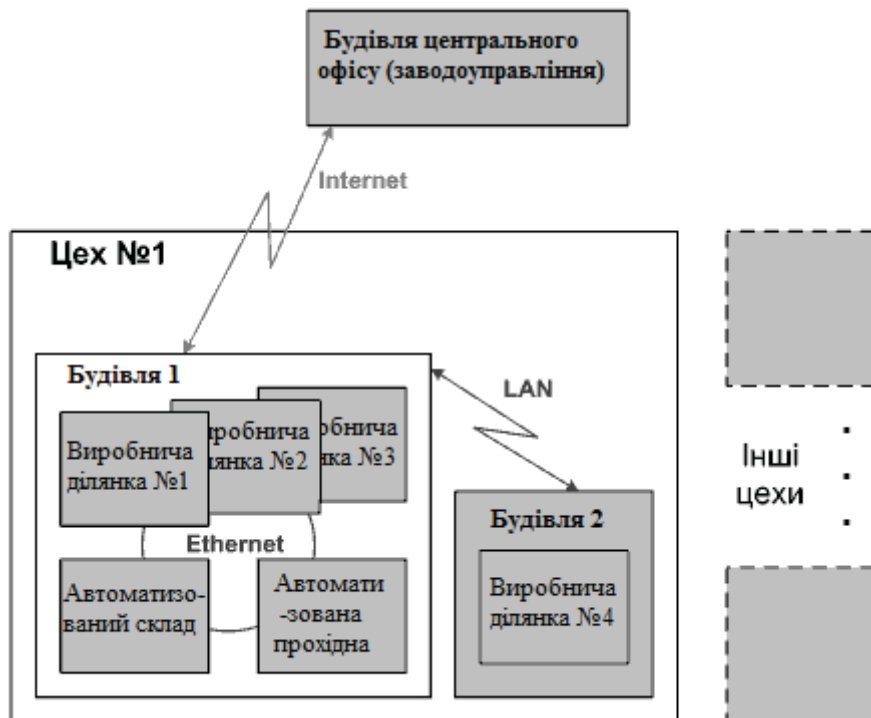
Будівля центрального офісу (заводоуправління)

Internet

Цех №1

Будівля 1

Виробнича ділянка №1

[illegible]иробнича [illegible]ілянка №2

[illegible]обнича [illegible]нка №3

Ethernet

Автоматизований склад

Автомати-зована прохідна

LAN

Будівля 2

Виробнича ділянка №4

Інші цехи